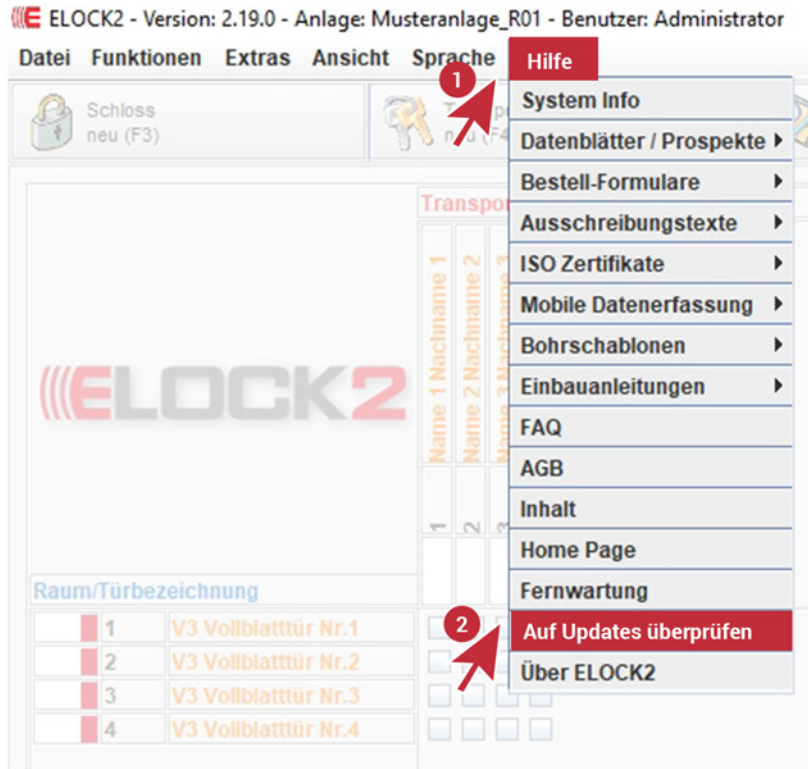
ELOCK2 - Version: 2.19.0 - Anlage: Musteranlage_R01 - Benutzer: Administrator

Datei Funktionen Extras Ansicht Sprache Hilfe

Schloss neu (F3)

T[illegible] n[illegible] (F4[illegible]

1

System Info
Datenblätter / Prospekte
Bestell-Formulare
Ausschreibungstexte
ISO Zertifikate
Mobile Datenerfassung
Bohrschablonen
Einbauanleitungen
FAQ
AGB
Inhalt
Home Page
Fernwartung
Auf Updates überprüfen
Über ELOCK2

2

Transpo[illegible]

ELOCK2

Name 1 Nachname 1
Name 2 Nachname 2
Name 3 Nachname 3

1 2 3

Raum/Türbezeichnung

| | |
|---|---|
| 1 | V3 Vollblatttür Nr.1 |
| 2 | V3 Vollblatttür Nr.2 |
| 3 | V3 Vollblatttür Nr.3 |
| 4 | V3 Vollblatttür Nr.4 |